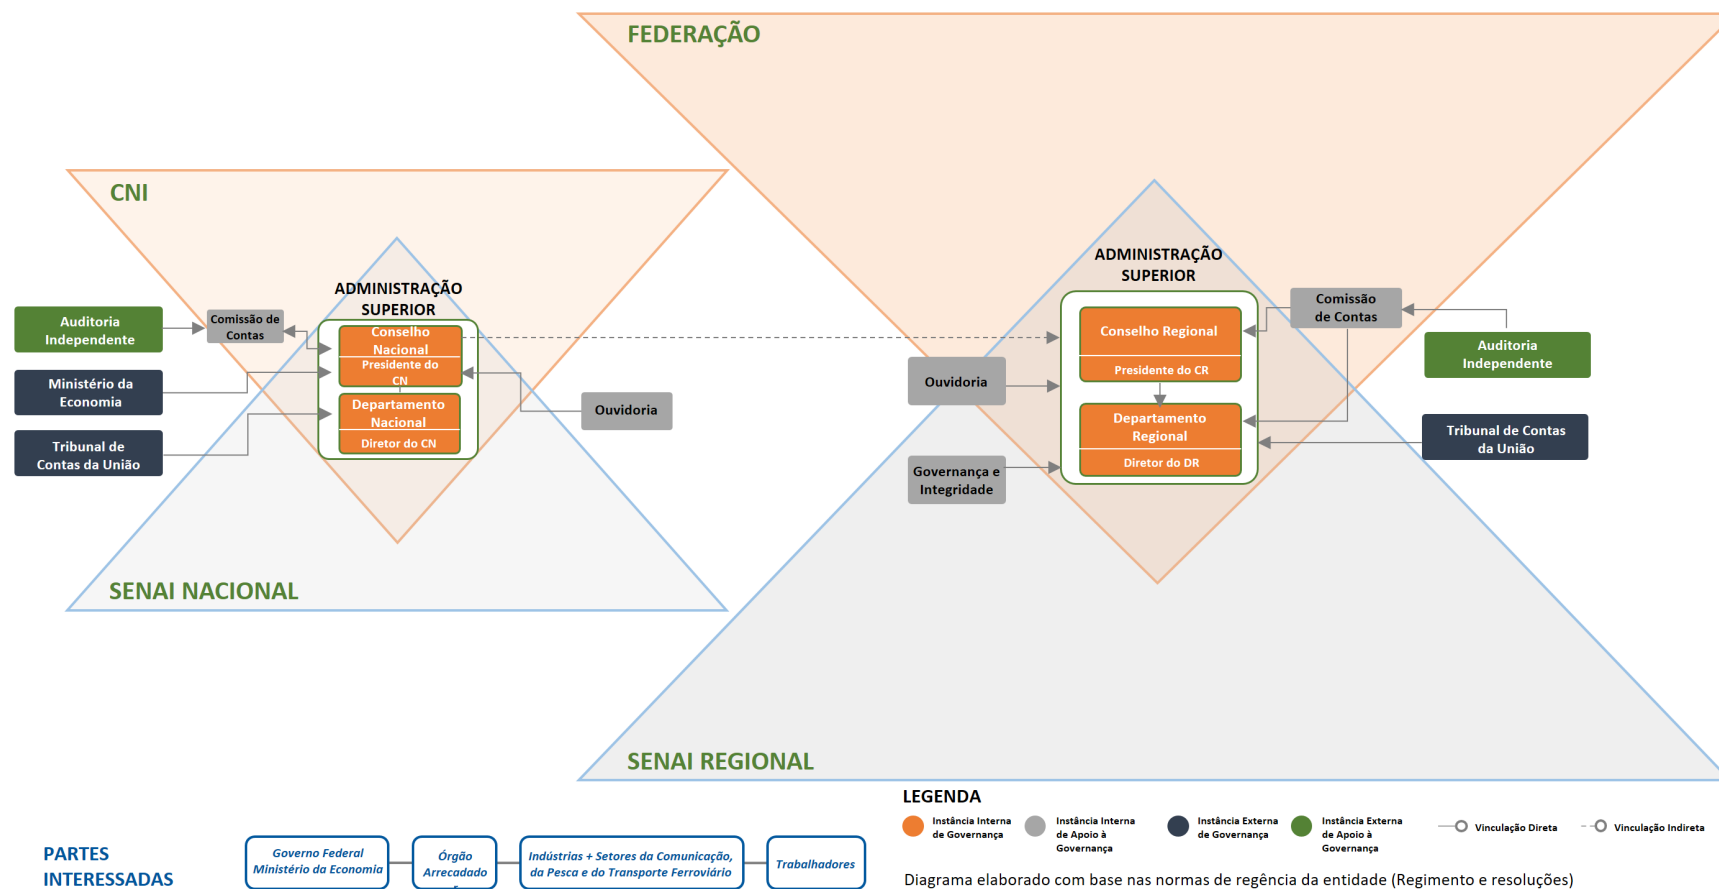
FEDERAÇÃO

CNI

ADMINISTRAÇÃO SUPERIOR

Auditoria Independente

Comissão de Contas

Conselho Nacional

Presidente do CN

Ministério da Economia

Departamento Nacional

Diretor do CN

Tribunal de Contas da União

Ouvidoria

SENAI NACIONAL

ADMINISTRAÇÃO SUPERIOR

Comissão de Contas

Conselho Regional

Presidente do CR

Auditoria Independente

Ouvidoria

Departamento Regional

Diretor do DR

Tribunal de Contas da União

Governança e Integridade

SENAI REGIONAL

LEGENDA

Instância Interna de Governança

Instância Interna de Apoio à Governança

Instância Externa de Governança

Instância Externa de Apoio à Governança

Vinculação Direta

Vinculação Indireta

PARTES INTERESSADAS

Governo Federal Ministério da Economia

Órgão Arrecadado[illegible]

Indústrias + Setores da Comunicação, da Pesca e do Transporte Ferroviário

Trabalhadores

Diagrama elaborado com base nas normas de regência da entidade (Regimento e resoluções)